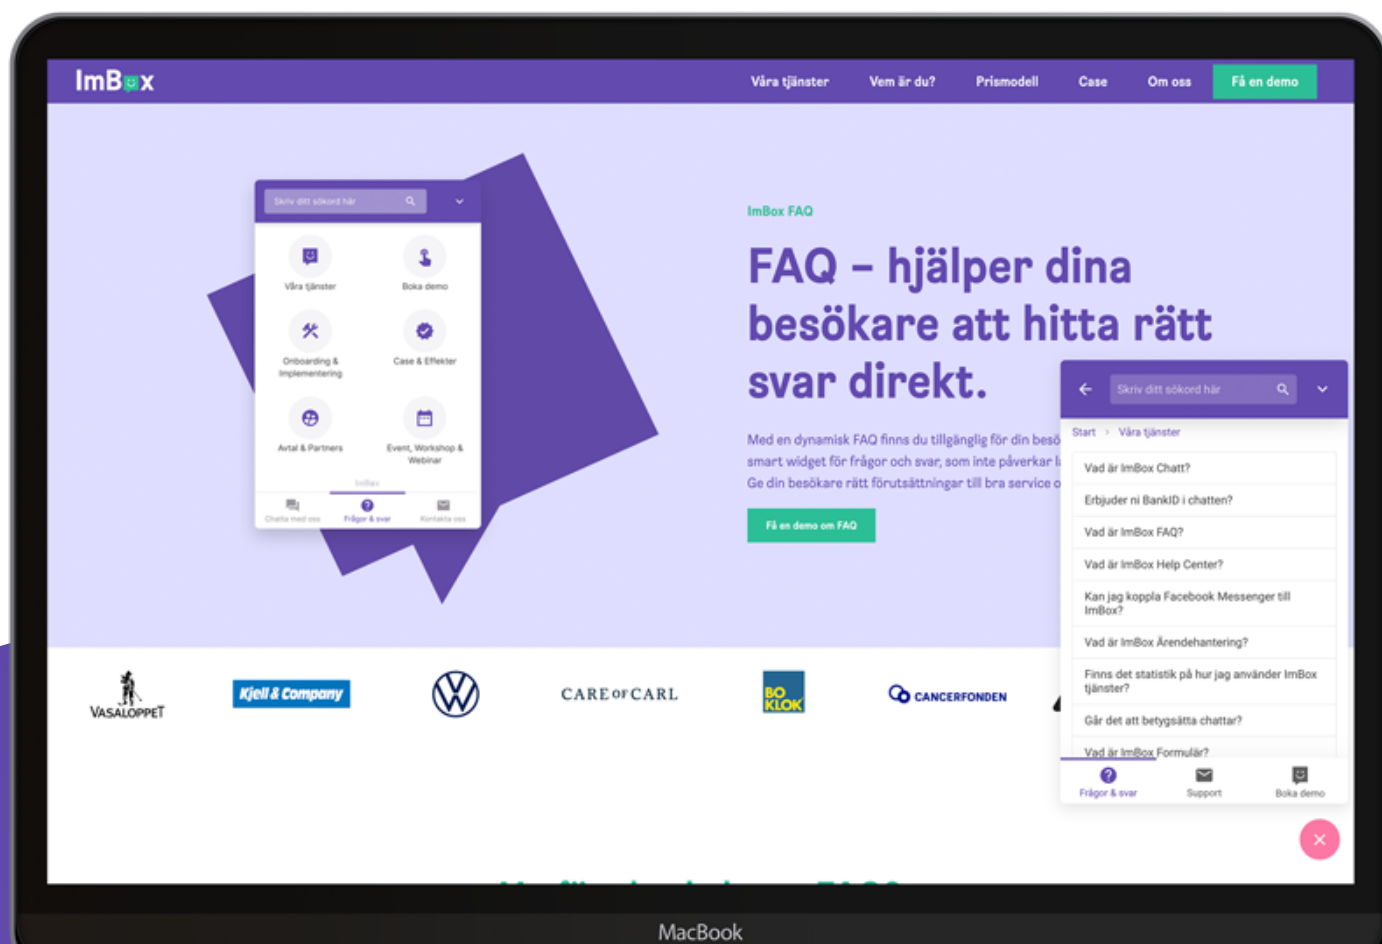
ImBox

Våra tjänster Vem är du? Prismodell Case Om oss Få en demo

Skriv ditt sökord här

Våra tjänster
Boka demo
Onboarding & Implementering
Case & Effekter
Avtal & Partners
Event, Workshop & Webinar

ImBox
Chatta med oss
Frågor & svar
Kontakta oss

ImBox FAQ

FAQ – hjälper dina besökare att hitta rätt svar direkt.

Med en dynamisk FAQ finns du tillgänglig för din besö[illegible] smart widget för frågor och svar, som inte påverkar l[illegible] Ge din besökare rätt förutsättningar till bra service o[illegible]

Få en demo om FAQ

Skriv ditt sökord här

Start > Våra tjänster

Vad är ImBox Chatt?
Erbjuder ni BankID i chatten?
Vad är ImBox FAQ?
Vad är ImBox Help Center?
Kan jag koppla Facebook Messenger till ImBox?
Vad är ImBox Ärendehantering?
Finns det statistik på hur jag använder ImBox tjänster?
Går det att betygsätta chattar?
Vad är ImBox Formulär?

Frågor & svar
Support
Boka demo

VASALOPPET
Kjell & Company
CARE OF CARL
BO KLOK
CANCERFONDEN

MacBook